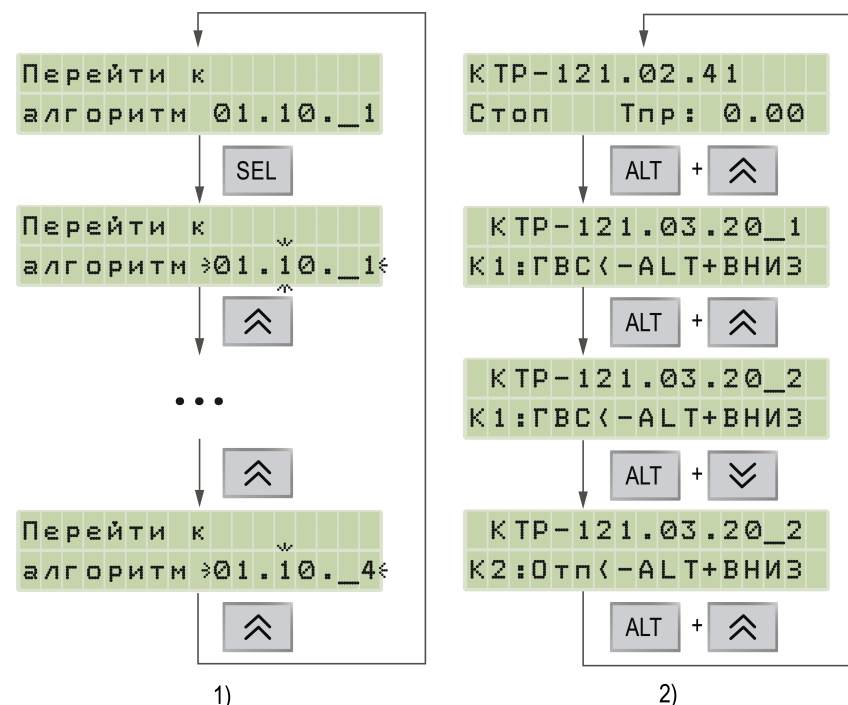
Перейти к
алгоритм 01.10._1

SEL

Перейти к
алгоритм »01.10._1«

...

Перейти к
алгоритм »01.10._4«

1)

КТР-121.02.41
Стоп Тпр: 0.00

ALT +

КТР-121.03.20_1
К1:ГВС<-ALT+ВНИЗ

ALT +

КТР-121.03.20_2
К1:ГВС<-ALT+ВНИЗ

ALT +

КТР-121.03.20_2
К2:Отп<-ALT+ВНИЗ

ALT +

2)